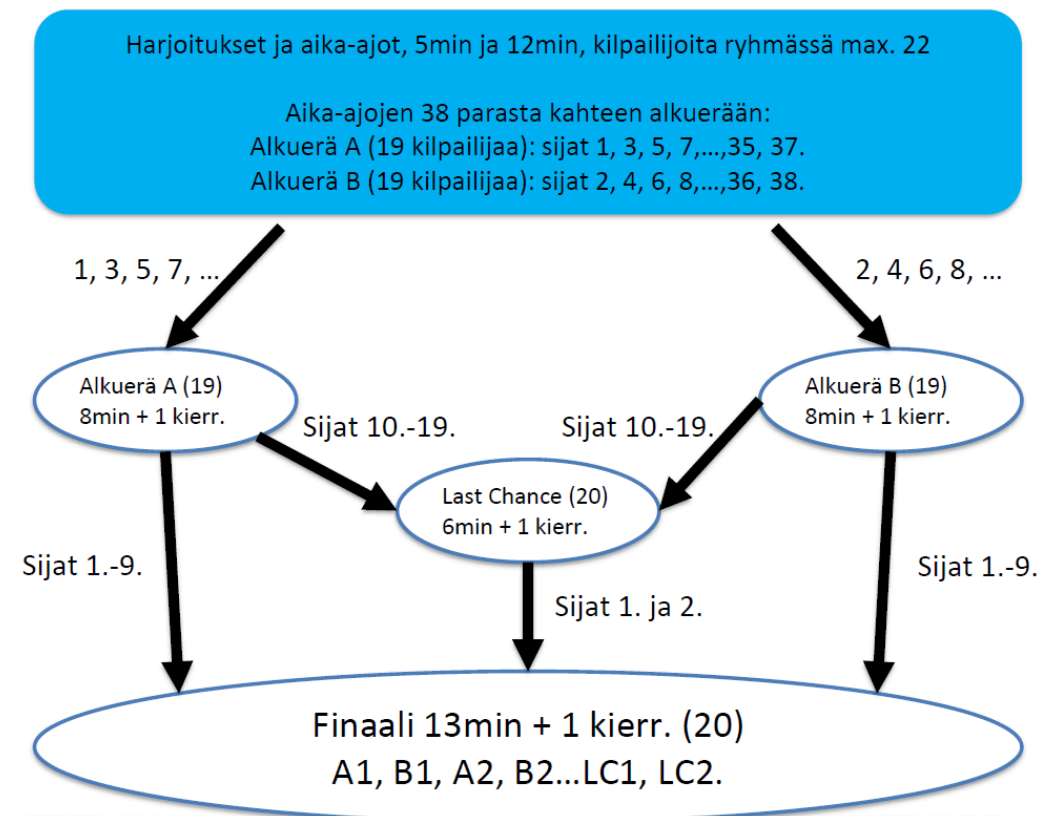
Harjoitukset ja aika-ajot, 5min ja 12min, kilpailijoita ryhmässä max. 22

Aika-ajojen 38 parasta kahteen alkuerään:
Alkuerä A (19 kilpailijaa): sijat 1, 3, 5, 7,…,35, 37.
Alkuerä B (19 kilpailijaa): sijat 2, 4, 6, 8,…,36, 38.

1, 3, 5, 7, …

2, 4, 6, 8, …

Alkuerä A (19)
8min + 1 kierr.

Alkuerä B (19)
8min + 1 kierr.

Sijat 10.-19.

Sijat 10.-19.

Last Chance (20)
6min + 1 kierr.

Sijat 1.-9.

Sijat 1.-9.

Sijat 1. ja 2.

Finaali 13min + 1 kierr. (20)
A1, B1, A2, B2…LC1, LC2.